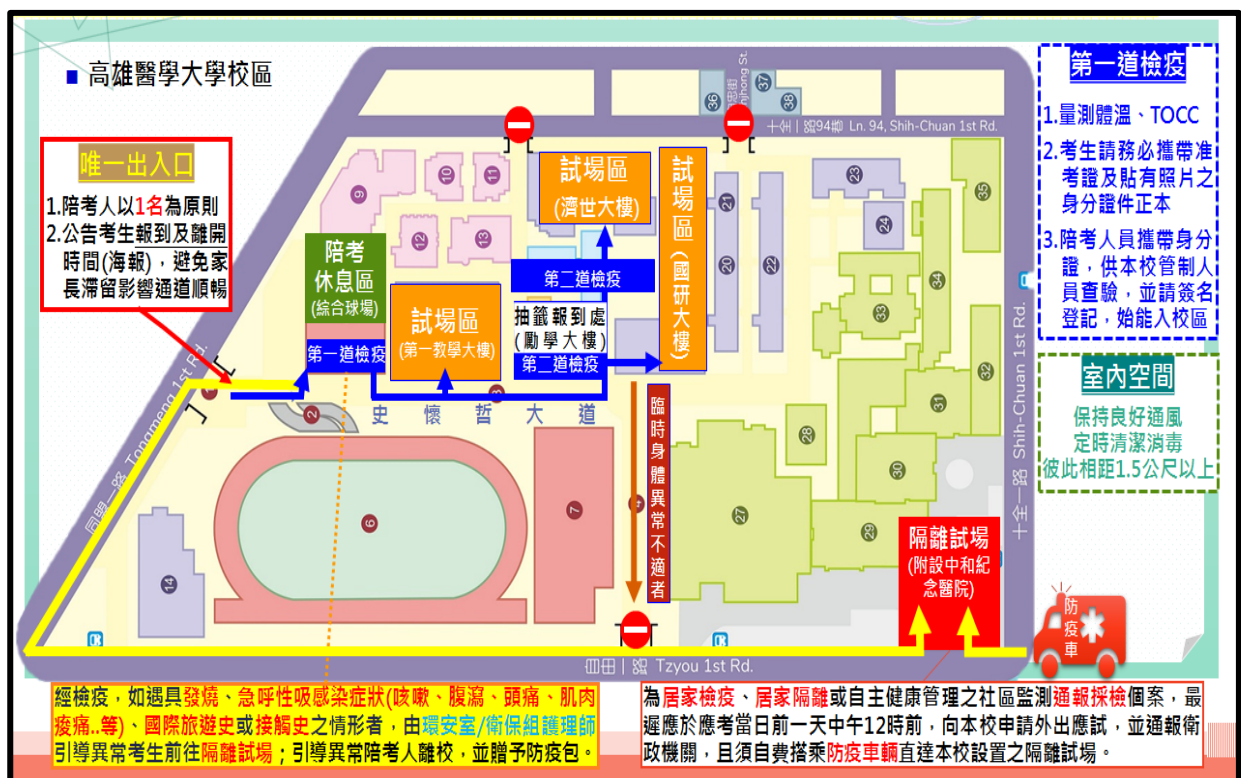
■ 高雄醫學大學校區

唯一出入口

1.陪考人以1名為原則
2.公告考生報到及離開時間(海報)，避免家長滯留影響通道順暢

陪考休息區
(綜合球場)

第一道檢疫

試場區
(第一教學大樓)

試場區
(濟世大樓)

第二道檢疫

抽籤報到處
(勵學大樓)

第二道檢疫

試場區
(國研大樓)

臨時身體異常不適者

史 懷 哲 大 道

同盟一路 Tongmeng 1st Rd.

十全一路94巷 Ln. 94, Shih-Chuan 1st Rd.

忠明街 Jhonghong St.

十全一路 Shih-Chuan 1st Rd.

自由一路 Tzyou 1st Rd.

9 10 11 12 13 2 6 7 14 20 21 22 23 24 35 33 34 32 31 30 28 27 29 36 37 38

隔離試場
(附設中和紀念醫院)

防疫車

第一道檢疫

1.量測體溫、TOCC
2.考生請務必攜帶准考證及貼有照片之身分證件正本
3.陪考人員攜帶身分證，供本校管制人員查驗，並請簽名登記，始能入校區

室內空間

保持良好通風
定時清潔消毒
彼此相距1.5公尺以上

經檢疫，如遇具發燒、急呼性吸感染症狀(咳嗽、腹瀉、頭痛、肌肉痠痛..等)、國際旅遊史或接觸史之情形者，由環安室/衛保組護理師引導異常考生前往隔離試場；引導異常陪考人離校，並贈予防疫包。

為居家檢疫、居家隔離或自主健康管理之社區監測通報採檢個案，最遲應於應考當日前一天中午12時前，向本校申請外出應試，並通報衛政機關，且須自費搭乘防疫車輛直達本校設置之隔離試場。